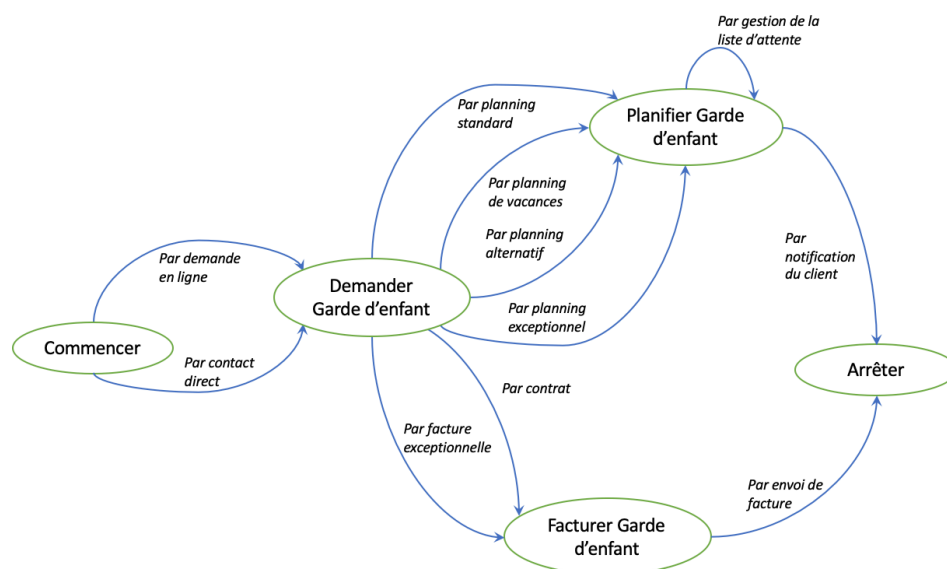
Par gestion de la liste d'attente

Par planning standard

Planifier Garde d'enfant

Par planning de vacances

Par planning alternatif

Par demande en ligne

Demander Garde d'enfant

Par planning exceptionnel

Par notification du client

Commencer

Par contact direct

Arrêter

Par contrat

Par facture exceptionnelle

Par envoi de facture

Facturer Garde d'enfant